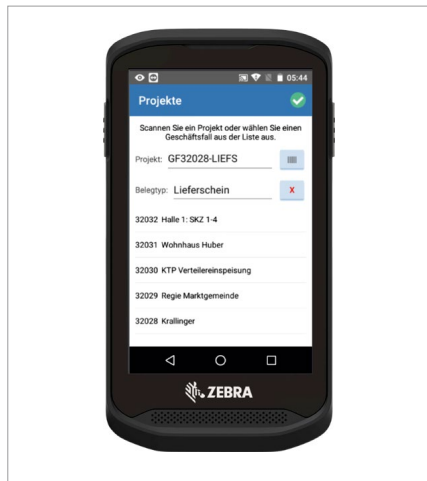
05:44

Projekte

Scannen Sie ein Projekt oder wählen Sie einen Geschäftsfall aus der Liste aus.

Projekt: GF32028-LIEFS

Belegtyp: Lieferschein

x

32032 Halle 1: SKZ 1-4

32031 Wohnhaus Huber

32030 KTP Verteilereinspeisung

32029 Regie Marktgemeinde

32028 Krallinger

ZEBRA